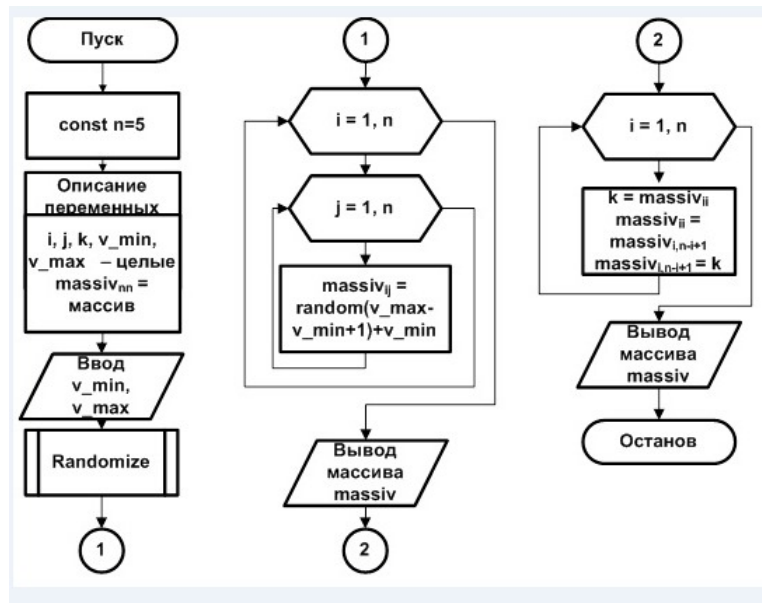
Пуск

const n=5

Описание переменных

i, j, k, v_min, v_max – целые massiv$_{nn}$ = массив

Ввод v_min, v_max

Randomize

1

1

i = 1, n

j = 1, n

massiv$_{ij}$ = random(v_max-v_min+1)+v_min

Вывод массива massiv

2

2

i = 1, n

k = massiv$_{ii}$
massiv$_{ii}$ = massiv$_{i,n-i+1}$
massiv$_{i,n-i+1}$ = k

Вывод массива massiv

Останов